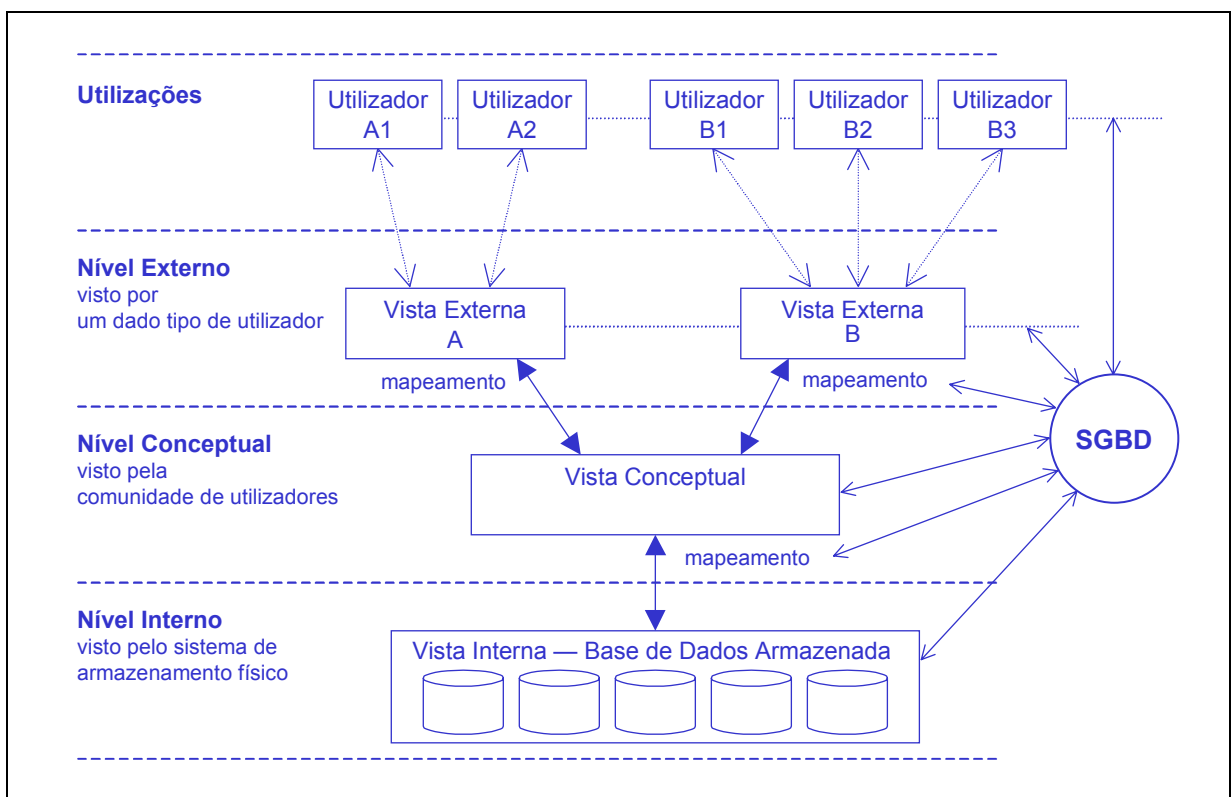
Utilizações

Utilizador A1

Utilizador A2

Utilizador B1

Utilizador B2

Utilizador B3

Nível Externo
visto por
um dado tipo de utilizador

Vista Externa A

Vista Externa B

mapeamento

mapeamento

Nível Conceptual
visto pela
comunidade de utilizadores

Vista Conceptual

SGBD

mapeamento

Nível Interno
visto pelo sistema de
armazenamento físico

Vista Interna — Base de Dados Armazenada